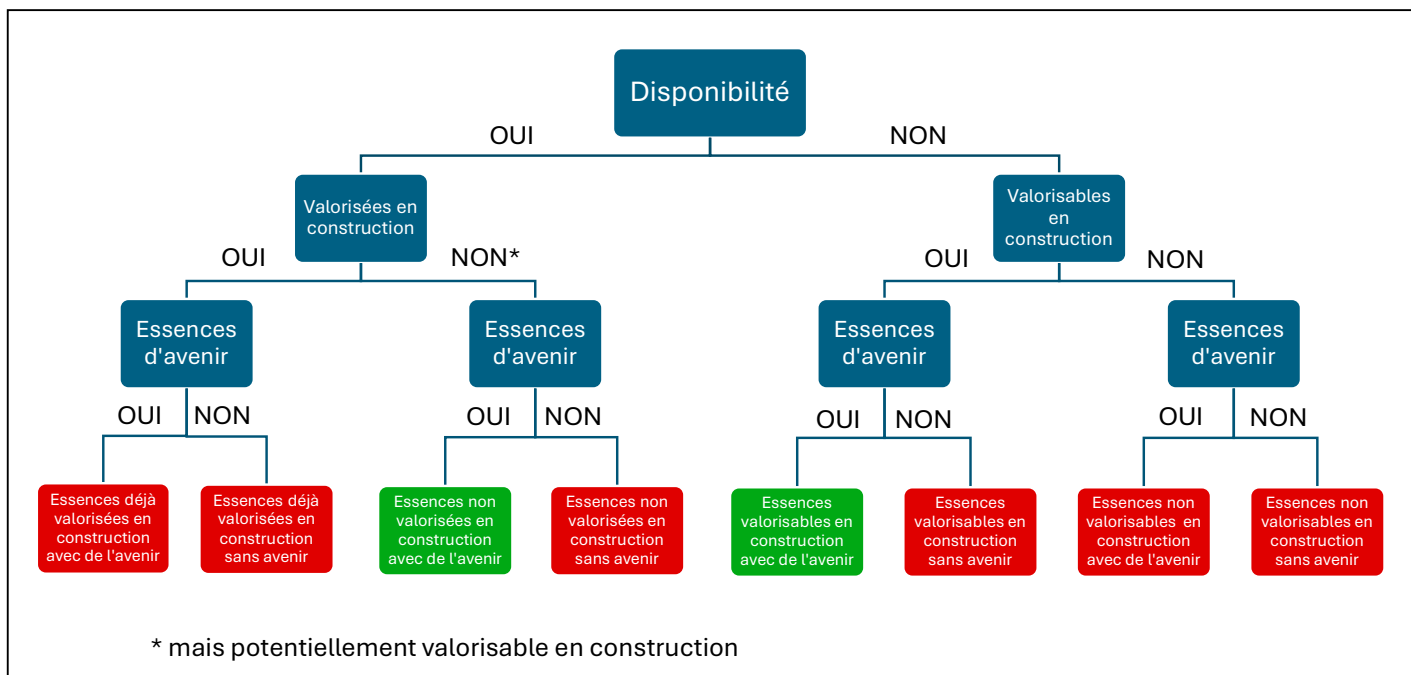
Disponibilité

OUI

NON

Valorisées en construction

Valorisables en construction

OUI

NON*

OUI

NON

Essences d'avenir

Essences d'avenir

Essences d'avenir

Essences d'avenir

OUI

NON

OUI

NON

OUI

NON

OUI

NON

Essences déjà valorisées en construction avec de l'avenir

Essences déjà valorisées en construction sans avenir

Essences non valorisées en construction avec de l'avenir

Essences non valorisées en construction sans avenir

Essences valorisables en construction avec de l'avenir

Essences valorisables en construction sans avenir

Essences non valorisables en construction avec de l'avenir

Essences non valorisables en construction sans avenir

* mais potentiellement valorisable en construction